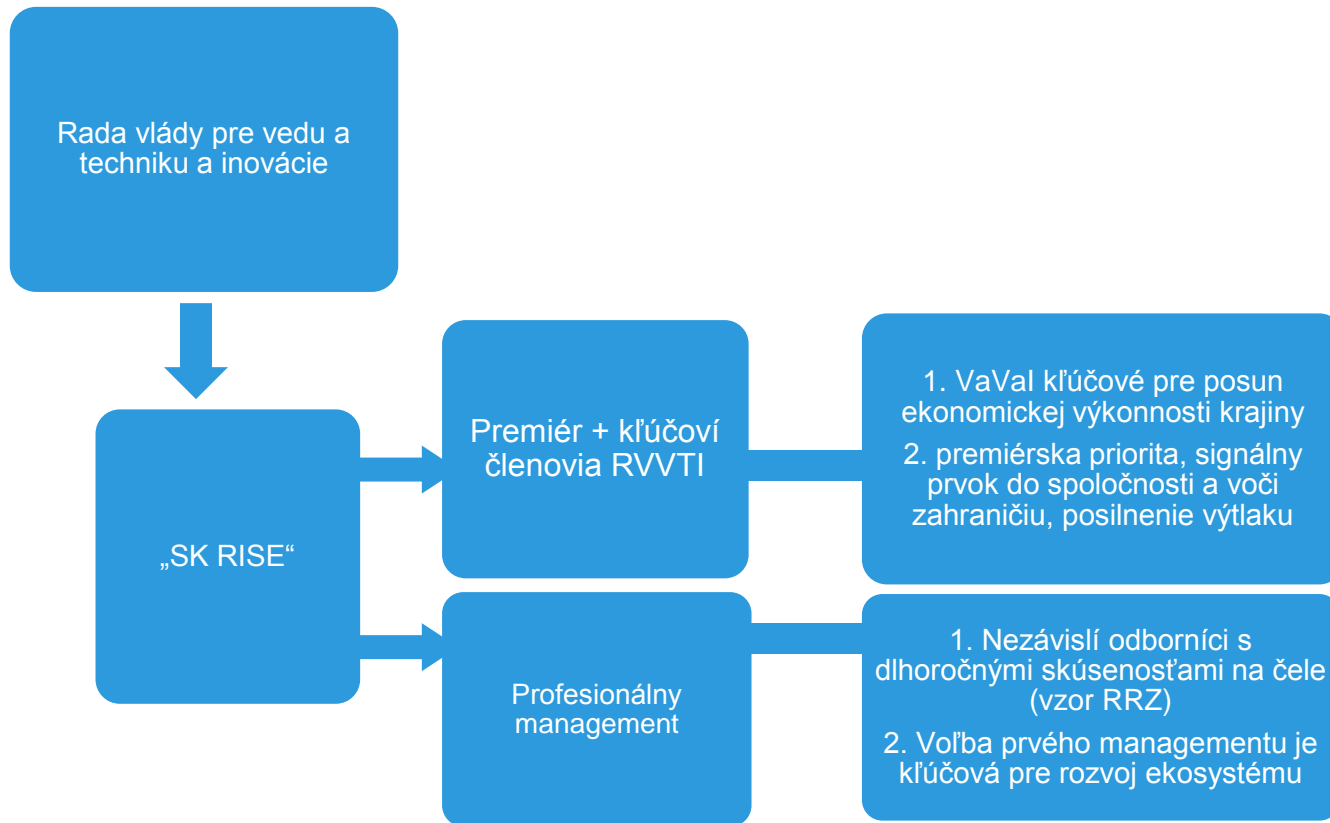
Rada vlády pre vedu a techniku a inovácie

„SK RISE“

Premiér + kľúčoví členovia RVVTI

1. VaVaI kľúčové pre posun ekonomickej výkonnosti krajiny

2. premiérska priorita, signálny prvok do spoločnosti a voči zahraničiu, posilnenie výtlaku

Profesionálny management

1. Nezávislí odborníci s dlhoročnými skúsenosťami na čele (vzor RRZ)

2. Voľba prvého managementu je kľúčová pre rozvoj ekosystému